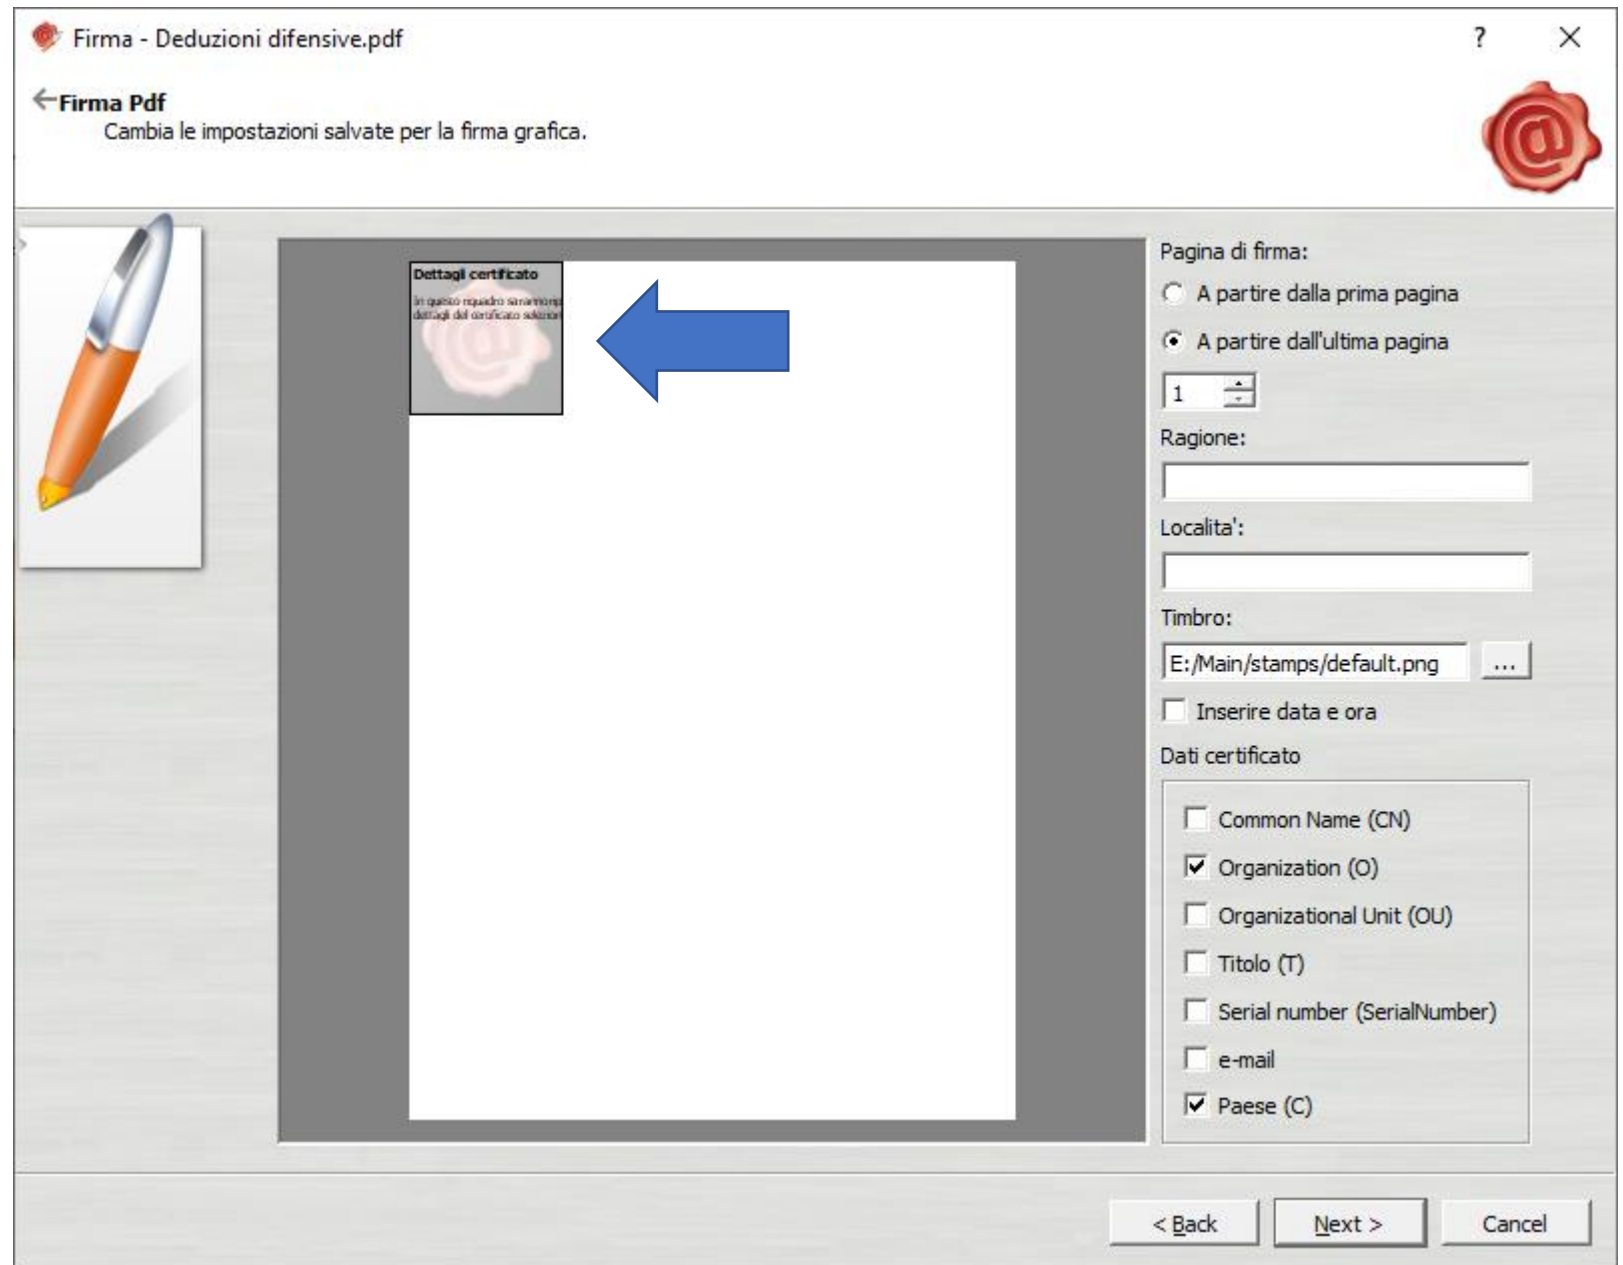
Firma - Deduzioni difensive.pdf

?

×

←Firma Pdf

Cambia le impostazioni salvate per la firma grafica.

Dettagli certificato

In questo riquadro saranno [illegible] dettagli del certificato selezion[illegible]

Pagina di firma:

A partire dalla prima pagina

A partire dall'ultima pagina

1

Ragione:

Localita':

Timbro:

E:/Main/stamps/default.png

...

Inserire data e ora

Dati certificato

Common Name (CN)

Organization (O)

Organizational Unit (OU)

Titolo (T)

Serial number (SerialNumber)

e-mail

Paese (C)

< Back

Next >

Cancel